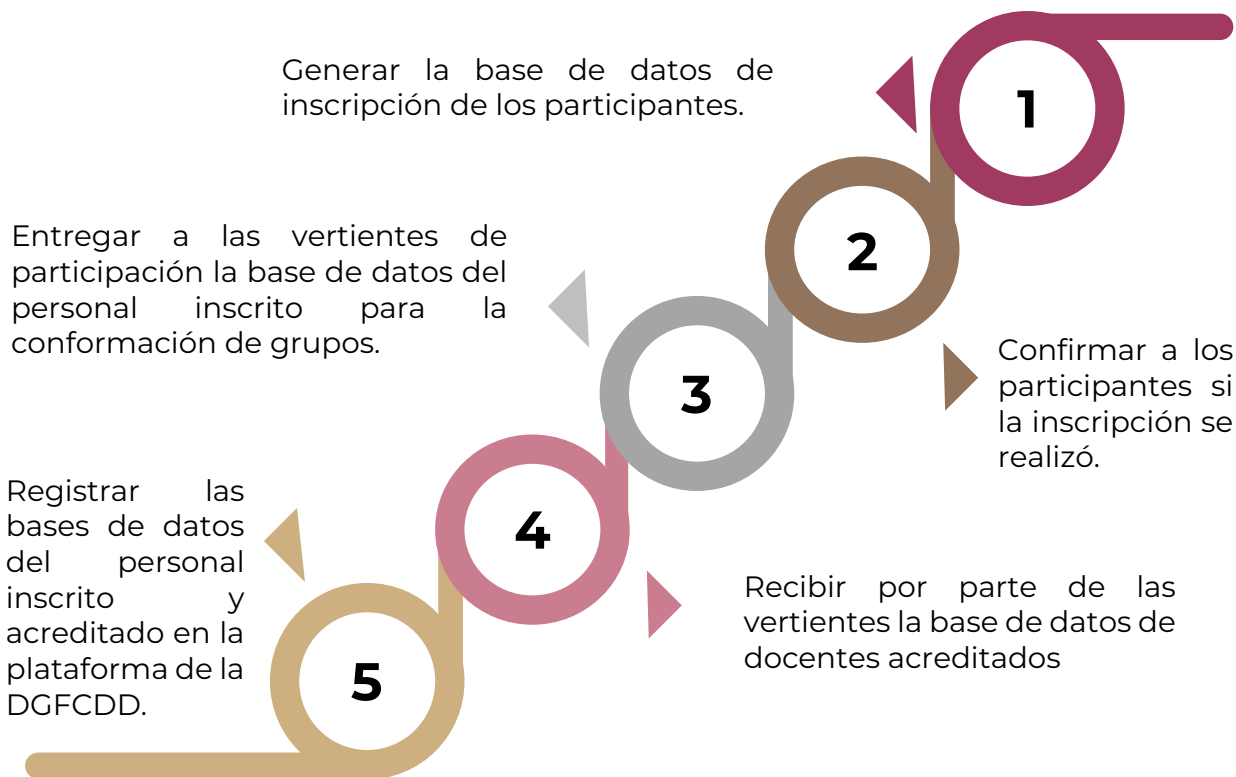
1

Generar la base de datos de inscripción de los participantes.

2

Confirmar a los participantes si la inscripción se realizó.

3

Entregar a las vertientes de participación la base de datos del personal inscrito para la conformación de grupos.

4

Recibir por parte de las vertientes la base de datos de docentes acreditados

5

Registrar las bases de datos del personal inscrito y acreditado en la plataforma de la DGFCDD.